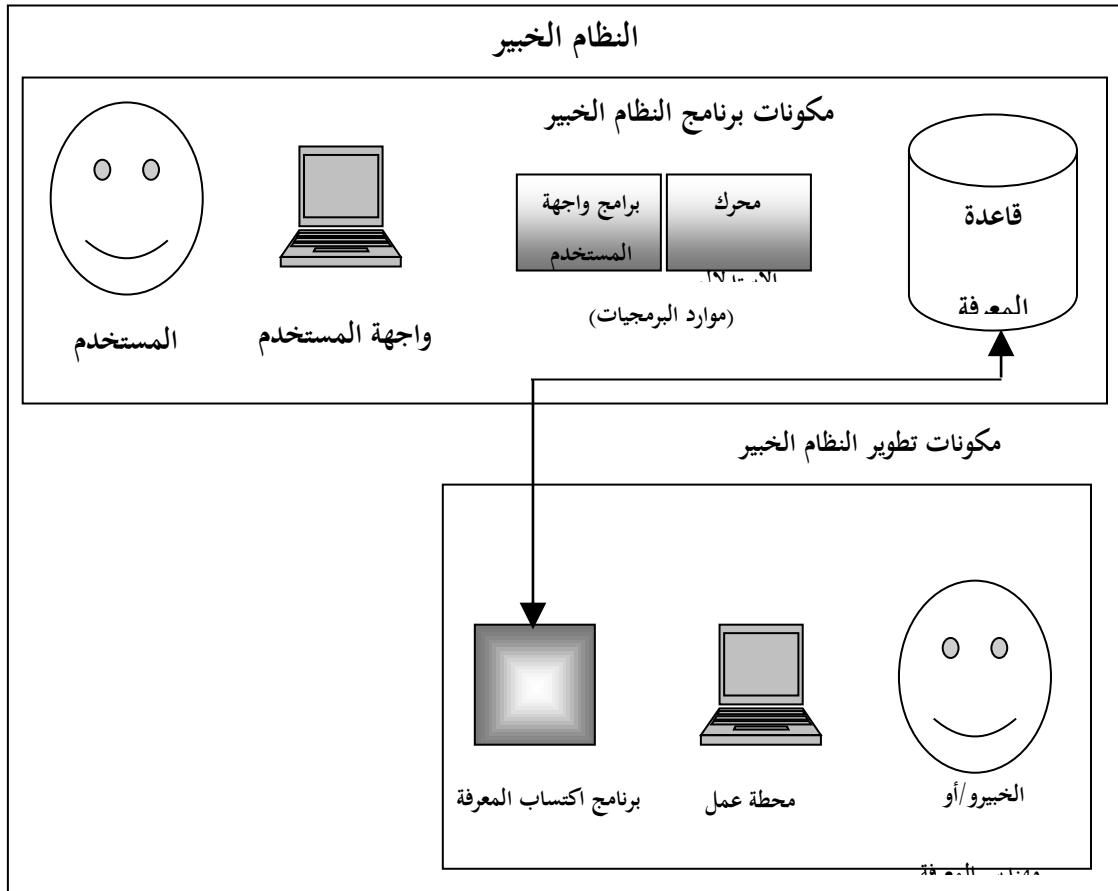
النظام الخبير

مكونات برنامج النظام الخبير

قاعدة المعرفة

محرك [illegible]

برامج واجهة المستخدم

(موارد البرمجيات)

واجهة المستخدم

المستخدم

مكونات تطوير النظام الخبير

الخبيرو/أو

مهندس المعرفة

محطة عمل

برنامج اكتساب المعرفة